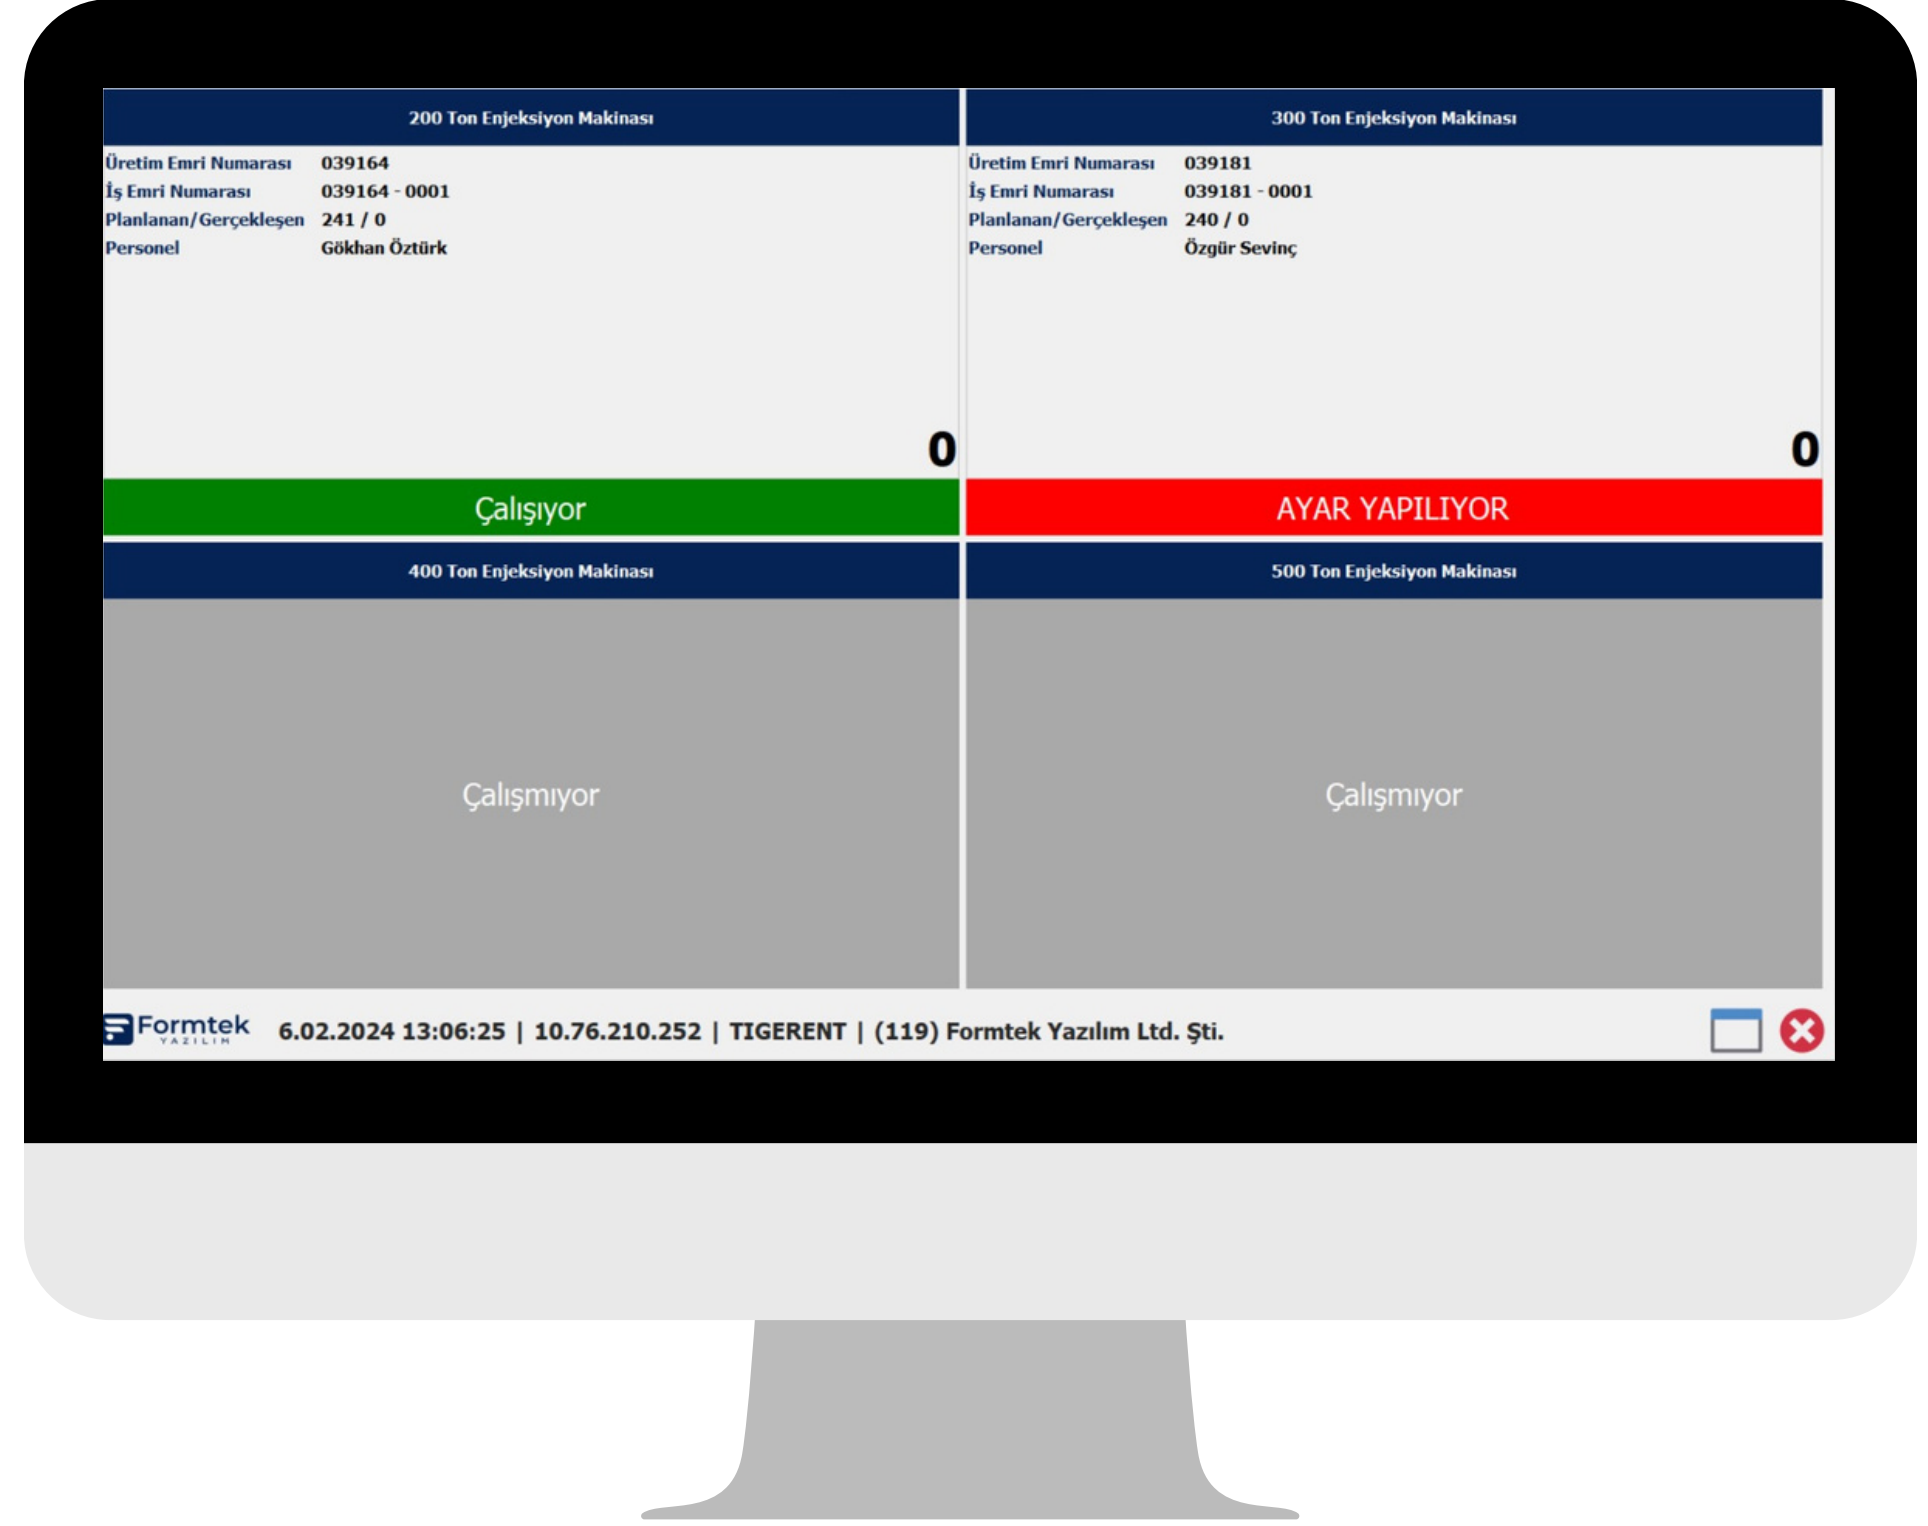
200 Ton Enjeksiyon Makinası

| | |
|---|---|
| Üretim Emri Numarası | 039164 |
| İş Emri Numarası | 039164 - 0001 |
| Planlanan/Gerçekleşen | 241 / 0 |
| Personel | Gökhan Öztürk |

0

Çalışıyor

300 Ton Enjeksiyon Makinası

| | |
|---|---|
| Üretim Emri Numarası | 039181 |
| İş Emri Numarası | 039181 - 0001 |
| Planlanan/Gerçekleşen | 240 / 0 |
| Personel | Özgür Sevinç |

0

AYAR YAPILIYOR

400 Ton Enjeksiyon Makinası

Çalışmıyor

500 Ton Enjeksiyon Makinası

Çalışmıyor

Formtek YAZILIM

6.02.2024 13:06:25 | 10.76.210.252 | TIGERENT | (119) Formtek Yazılım Ltd. Şti.